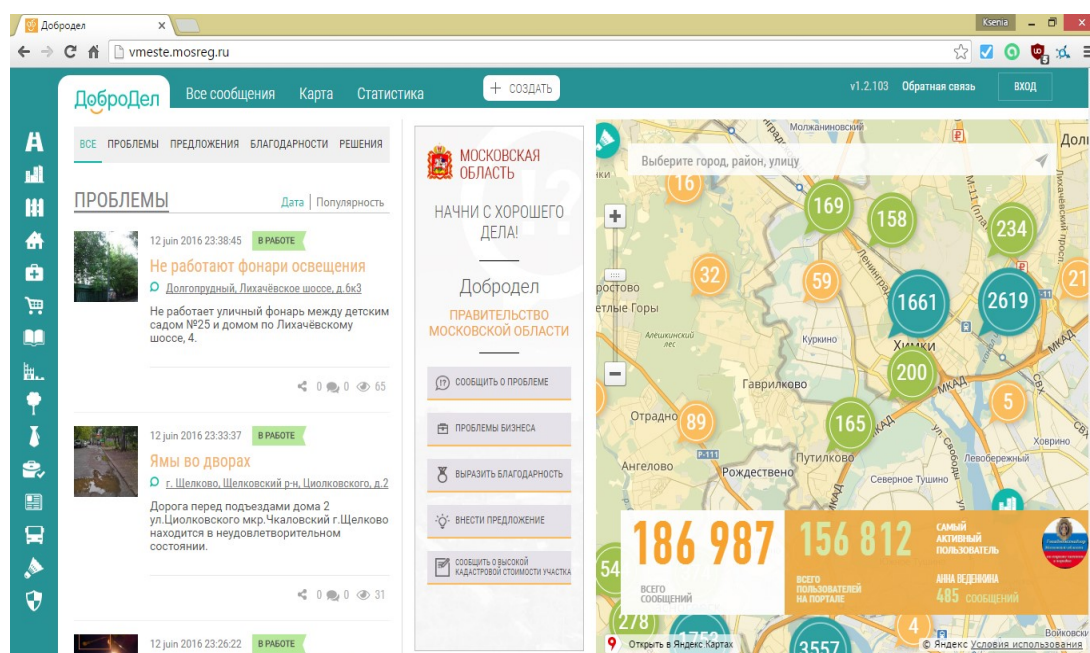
Добродел
Ksenia
vmeste.mosreg.ru

ДоброДел Все сообщения Карта Статистика + СОЗДАТЬ v1.2.103 Обратная связь ВХОД

ВСЕ ПРОБЛЕМЫ ПРЕДЛОЖЕНИЯ БЛАГОДАРНОСТИ РЕШЕНИЯ

ПРОБЛЕМЫ Дата | Популярность

12 juin 2016 23:38:45 В РАБОТЕ
Не работают фонари освещения
Долгопрудный, Лихачёвское шоссе, д.6к3
Не работает уличный фонарь между детским садом №25 и домом по Лихачёвскому шоссе, 4.
0 0 65

12 juin 2016 23:33:37 В РАБОТЕ
Ямы во дворах
г. Щелково, Щелковский р-н, Циолковского, д.2
Дорога перед подъездами дома 2 ул.Циолковского мкр.Чкаловский г.Щелково находится в неудовлетворительном состоянии.
0 0 31

12 juin 2016 23:26:22 В РАБОТЕ

МОСКОВСКАЯ ОБЛАСТЬ
НАЧНИ С ХОРОШЕГО ДЕЛА!
Добродел
ПРАВИТЕЛЬСТВО МОСКОВСКОЙ ОБЛАСТИ
СООБЩИТЬ О ПРОБЛЕМЕ
ПРОБЛЕМЫ БИЗНЕСА
ВЫРАЗИТЬ БЛАГОДАРНОСТЬ
ВНЕСТИ ПРЕДЛОЖЕНИЕ
СООБЩИТЬ О ВЫСОКОЙ КАДАСТРОВОЙ СТОИМОСТИ УЧАСТКА

Выберите город, район, улицу
Молжаниновский
16 169 158 234 32 59 1661 2619 21 200 5 89 165 54 278 1753 3557 4
ростово
етлые Горы
Алешкинский лес
Куркино
Химки
Гаврилково
Отрадное
Путилково
Ангелово
Рождествено
Северное Тушино
Левобережный
Ховрино
МКАД
СВХ
Долг

186 987 ВСЕГО СООБЩЕНИЙ
156 812 ВСЕГО ПОЛЬЗОВАТЕЛЕЙ НА ПОРТАЛЕ
САМЫЙ АКТИВНЫЙ ПОЛЬЗОВАТЕЛЬ
АННА ВЕДЕНИНА
485 СООБЩЕНИЙ

Открыть в Яндекс Картах
© Яндекс Условия использования
Войковски